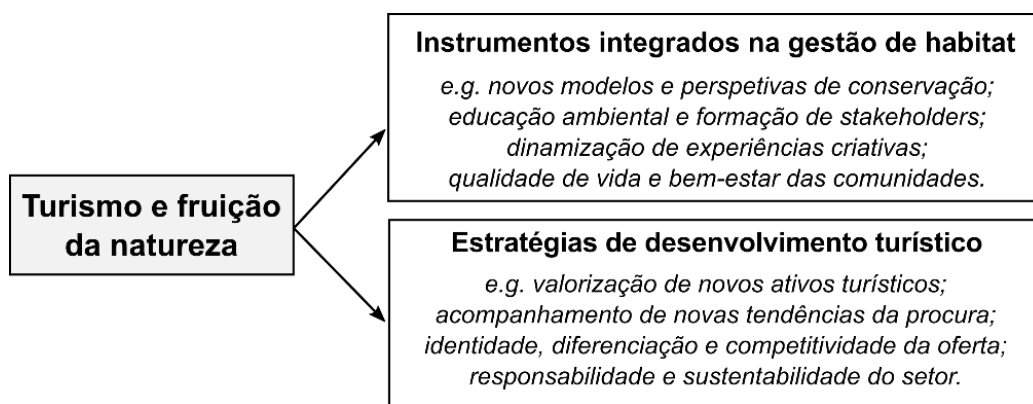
Turismo e fruição da natureza

Instrumentos integrados na gestão de habitat

e.g. novos modelos e perspetivas de conservação; educação ambiental e formação de stakeholders; dinamização de experiências criativas; qualidade de vida e bem-estar das comunidades.

Estratégias de desenvolvimento turístico

e.g. valorização de novos ativos turísticos; acompanhamento de novas tendências da procura; identidade, diferenciação e competitividade da oferta; responsabilidade e sustentabilidade do setor.